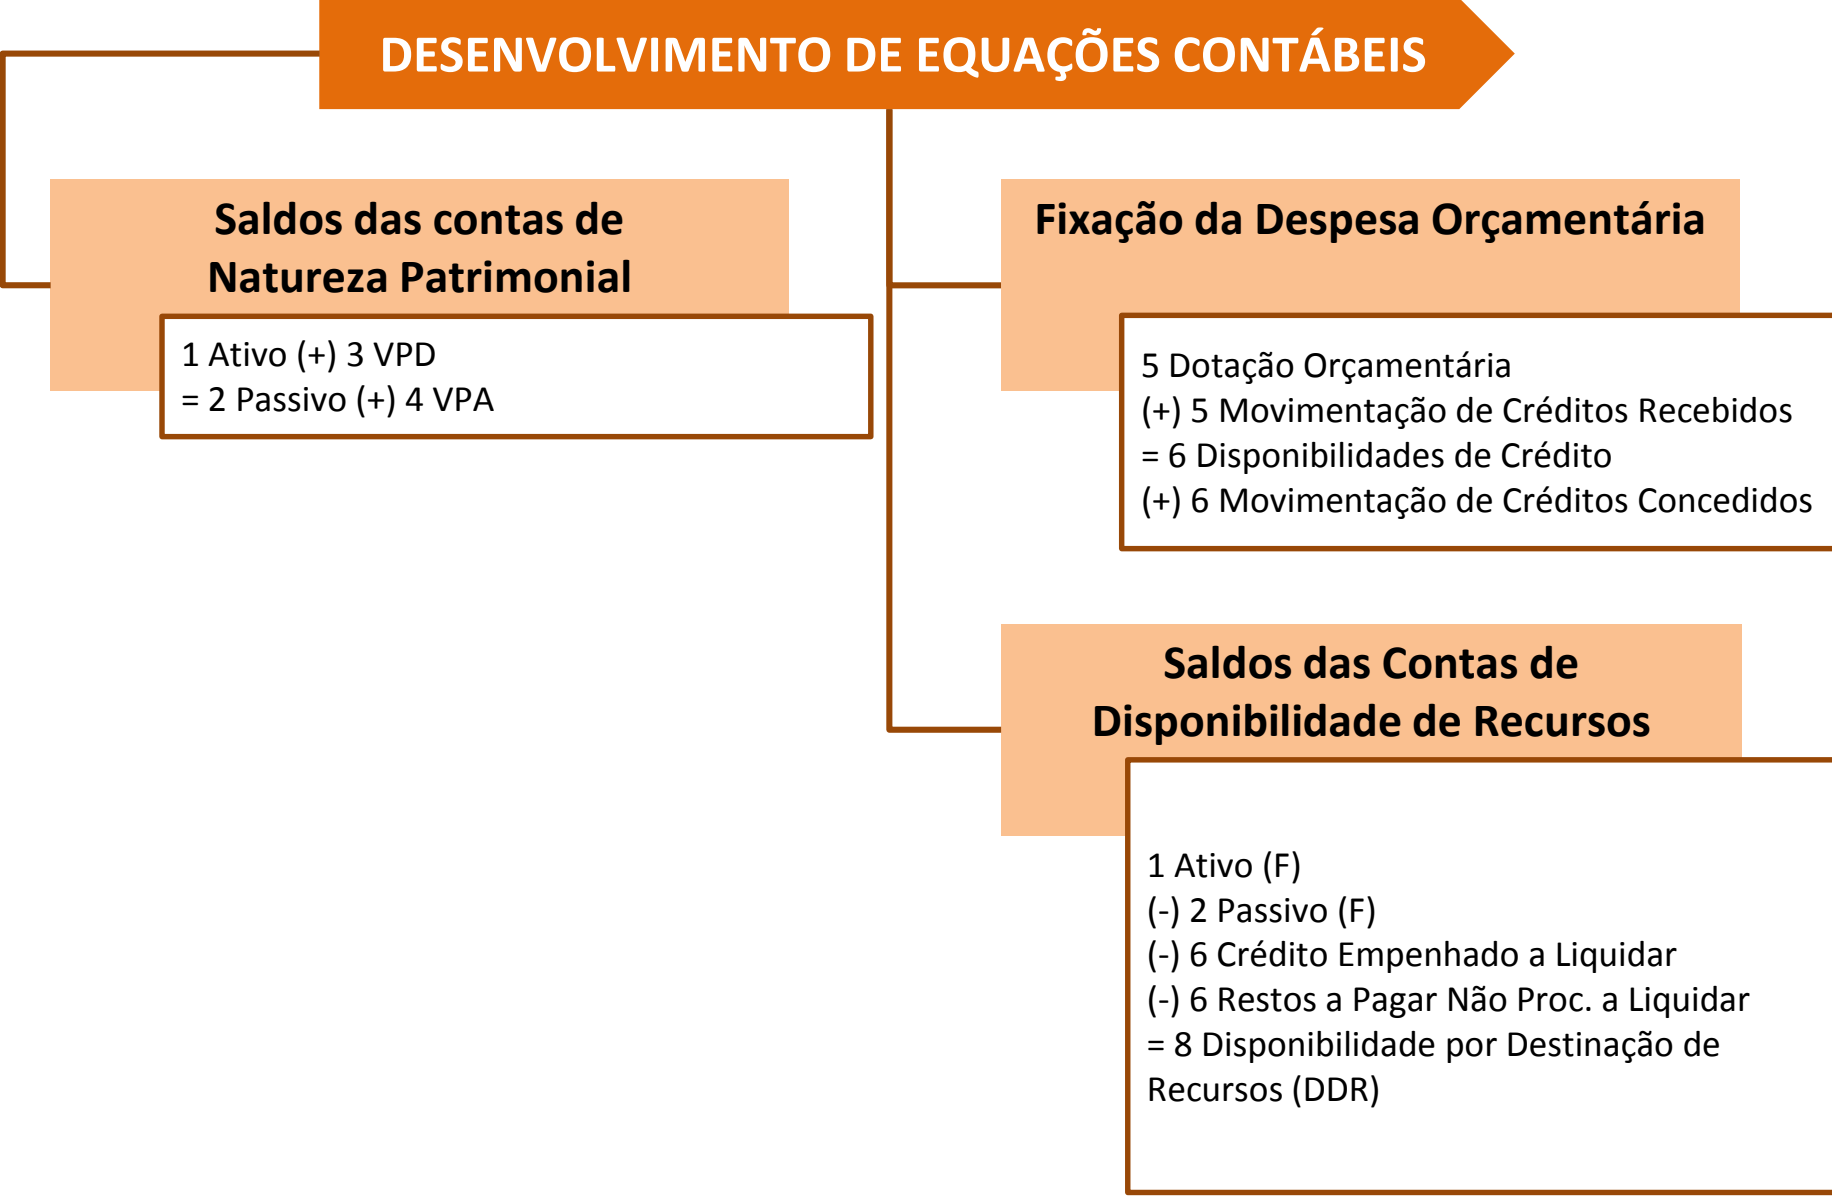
DESENVOLVIMENTO DE EQUAÇÕES CONTÁBEIS

Saldos das contas de Natureza Patrimonial

1 Ativo (+) 3 VPD
= 2 Passivo (+) 4 VPA

Fixação da Despesa Orçamentária

5 Dotação Orçamentária
(+) 5 Movimentação de Créditos Recebidos
= 6 Disponibilidades de Crédito
(+) 6 Movimentação de Créditos Concedidos

Saldos das Contas de Disponibilidade de Recursos

1 Ativo (F)
(-) 2 Passivo (F)
(-) 6 Crédito Empenhado a Liquidar
(-) 6 Restos a Pagar Não Proc. a Liquidar
= 8 Disponibilidade por Destinação de Recursos (DDR)